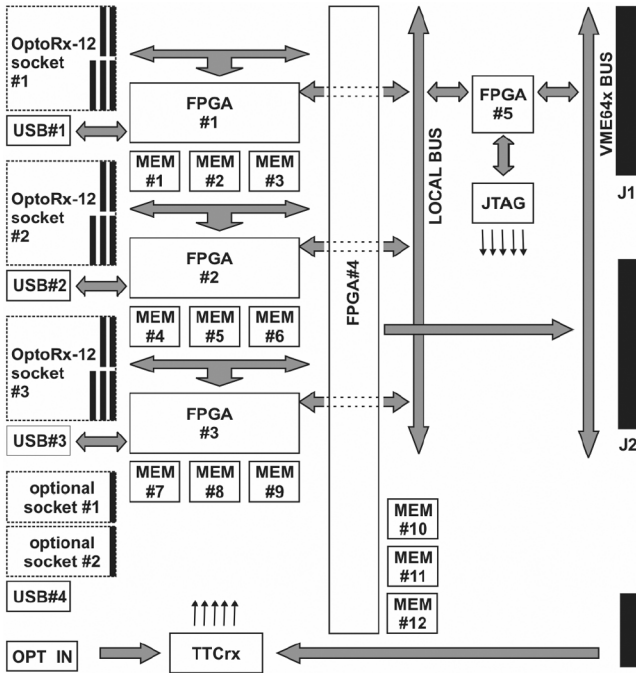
OptoRx-12 socket #1

FPGA #1

USB#1

MEM #1
MEM #2
MEM #3

OptoRx-12 socket #2

FPGA #2

USB#2

MEM #4
MEM #5
MEM #6

OptoRx-12 socket #3

FPGA #3

USB#3

MEM #7
MEM #8
MEM #9

optional socket #1

optional socket #2

USB#4

OPT IN

TTCrx

FPGA#4

MEM #10
MEM #11
MEM #12

LOCAL BUS

FPGA #5

JTAG

VME64x BUS

J1

J2